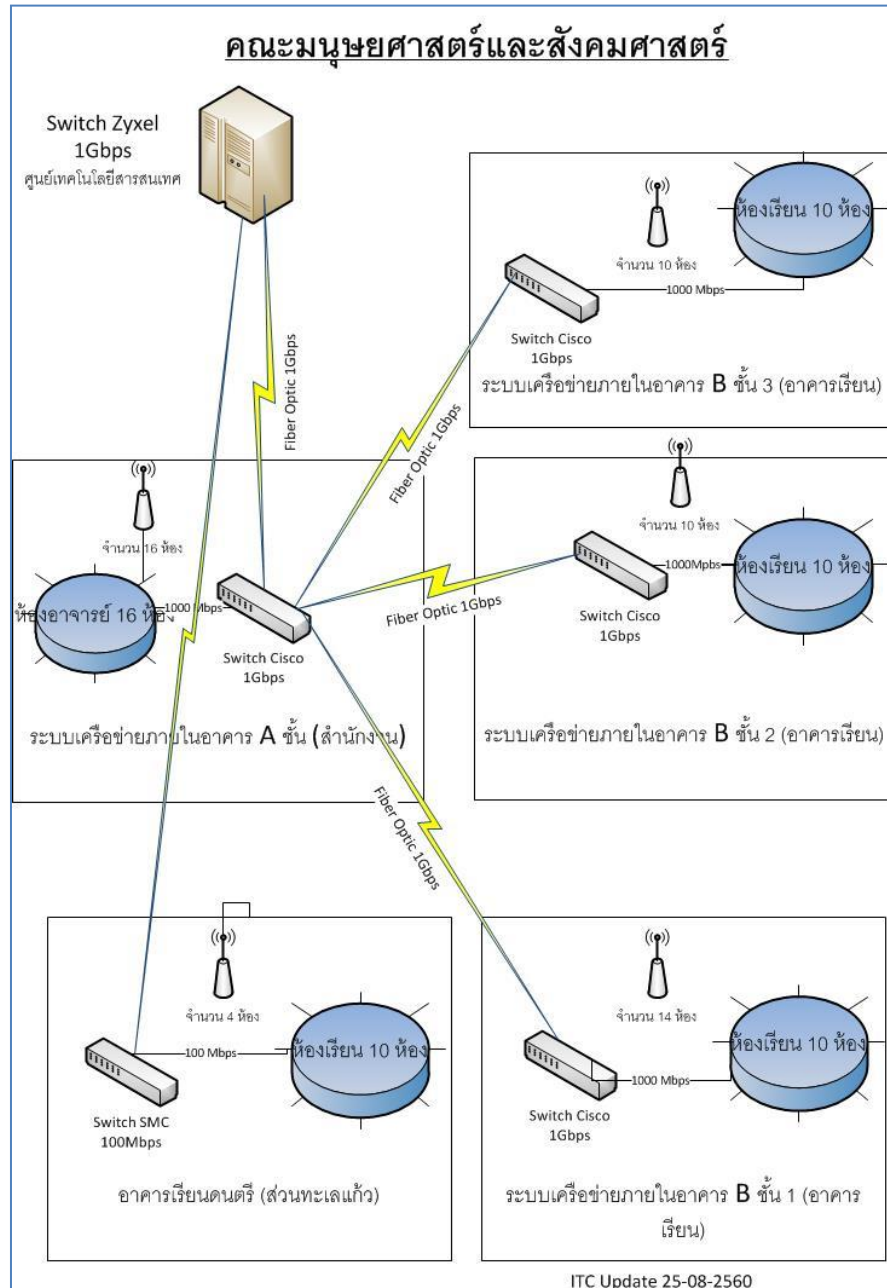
คณะมนุษยศาสตร์และสังคมศาสตร์

Switch Zyxel 1Gbps
ศูนย์เทคโนโลยีสารสนเทศ

Fiber Optic 1Gbps

ห้องเรียน 10 ห้อง
จำนวน 10 ห้อง
1000 Mbps
Switch Cisco 1Gbps
ระบบเครือข่ายภายในอาคาร B ชั้น 3 (อาคารเรียน)

Fiber Optic 1Gbps

จำนวน 16 ห้อง
ห้องอาจารย์ 16 ห้อง
1000 Mbps
Switch Cisco 1Gbps
ระบบเครือข่ายภายในอาคาร A ชั้น (สำนักงาน)

จำนวน 10 ห้อง
1000Mpbs
ห้องเรียน 10 ห้อง
Fiber Optic 1Gbps
Switch Cisco 1Gbps
ระบบเครือข่ายภายในอาคาร B ชั้น 2 (อาคารเรียน)

Fiber Optic 1Gbps

จำนวน 4 ห้อง
100 Mbps
ห้องเรียน 10 ห้อง
Switch SMC 100Mbps
อาคารเรียนดนตรี (สวนทะเลแก้ว)

จำนวน 14 ห้อง
ห้องเรียน 10 ห้อง
1000 Mbps
Switch Cisco 1Gbps
ระบบเครือข่ายภายในอาคาร B ชั้น 1 (อาคารเรียน)

ITC Update 25-08-2560